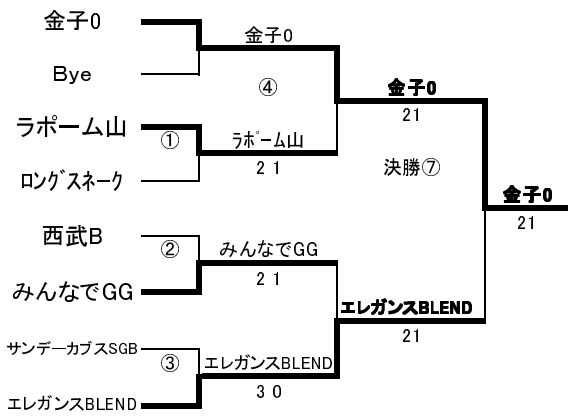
金子0

Bye

ラポーム山

ロングスネーク

西武B

みんなでGG

サンデーカブスSGB

エレガンスBLEND

金子0

④

①

ラポーム山

2 1

②

みんなでGG

2 1

③

エレガンスBLEND

3 0

金子0

21

決勝⑦

エレガンスBLEND

21

金子0

21